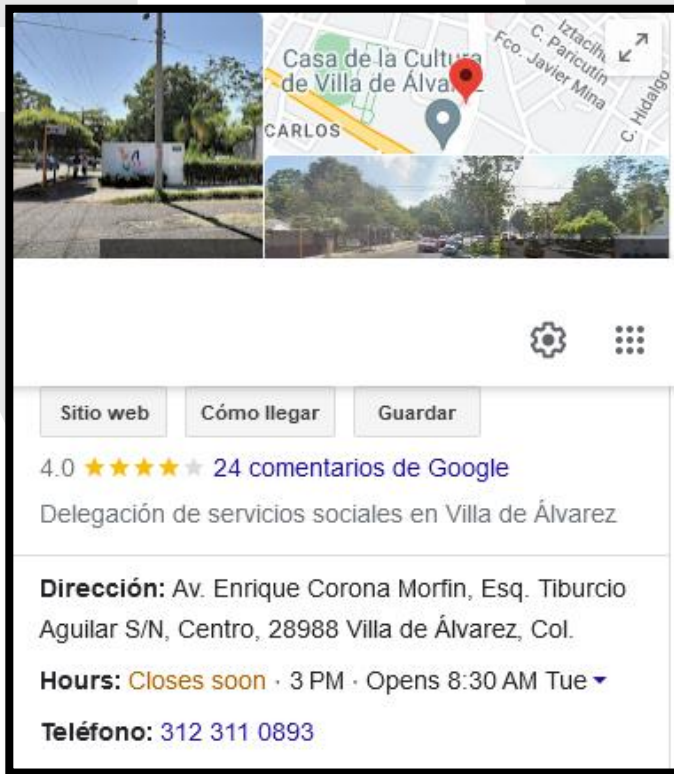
Casa de la Cultura de Villa de Álva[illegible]
CARLOS
Iztacihu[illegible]
C. Paricutín
Fco. Javier Mina
C. Hidalgo

Sitio web
Cómo llegar
Guardar

4.0 ★★★★★ 24 comentarios de Google

Delegación de servicios sociales en Villa de Álvarez

Dirección: Av. Enrique Corona Morfin, Esq. Tiburcio Aguilar S/N, Centro, 28988 Villa de Álvarez, Col.

Hours: Closes soon · 3 PM · Opens 8:30 AM Tue

Teléfono: 312 311 0893